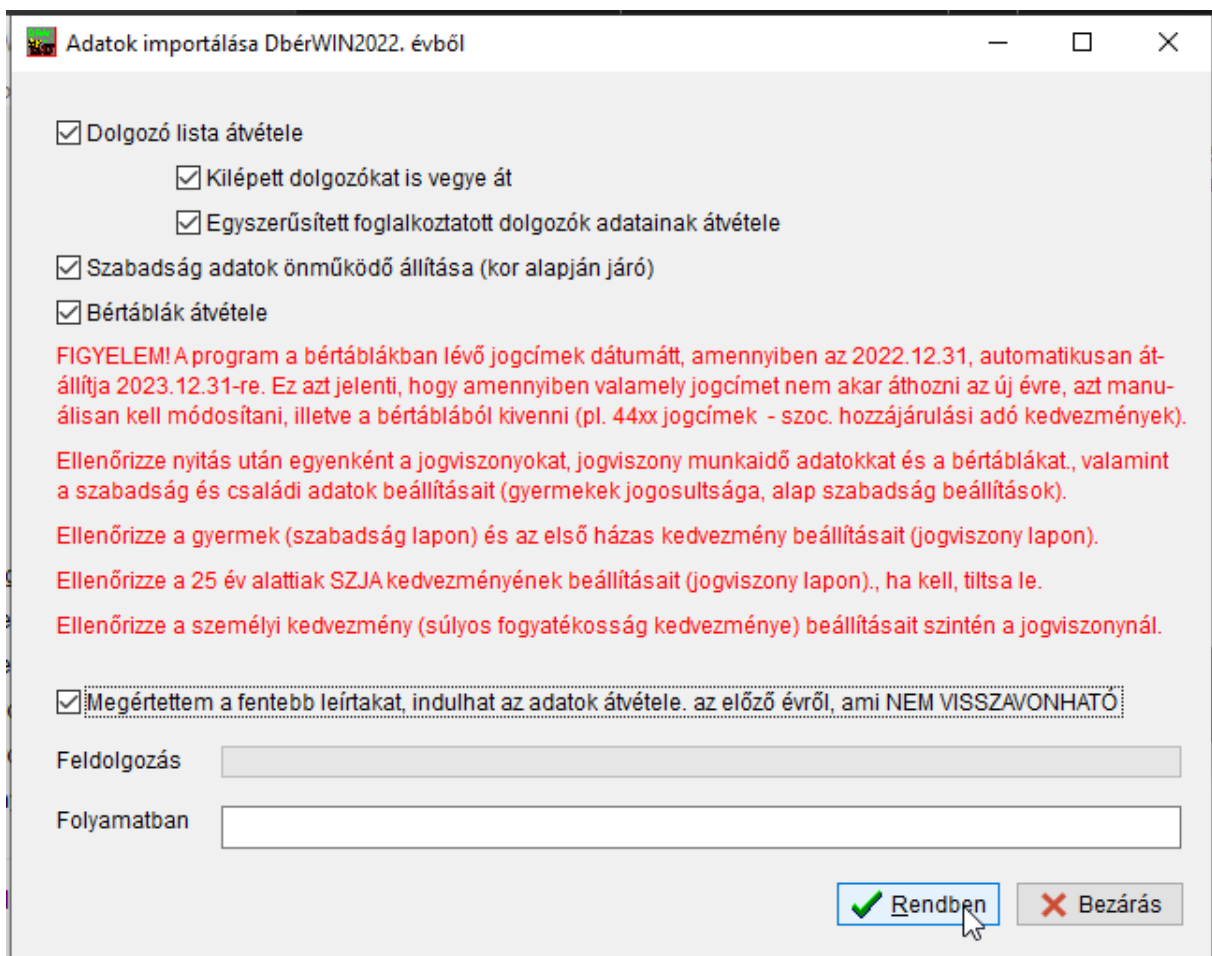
Adatok importálása DbérWIN2022. évből

Dolgozó lista átvétele

Kilépett dolgozókat is vegye át

Egyszerűsített foglalkoztatott dolgozók adatainak átvétele

Szabadság adatok önműködő állítása (kor alapján járó)

Bértáblák átvétele

FIGYELEM! A program a bértáblákban lévő jogcímek dátumátt, amennyiben az 2022.12.31, automatikusan átállítja 2023.12.31-re. Ez azt jelenti, hogy amennyiben valamely jogcímet nem akar áthozni az új évre, azt manuálisan kell módosítani, illetve a bértáblából kivenni (pl. 44xx jogcímek - szoc. hozzájárulási adó kedvezmények).

Ellenőrizze nyitás után egyenként a jogviszonyokat, jogviszony munkaidő adatokkat és a bértáblákat., valamint a szabadság és családi adatok beállításait (gyermekek jogosultsága, alap szabadság beállítások).

Ellenőrizze a gyermek (szabadság lapon) és az első házas kedvezmény beállításait (jogviszony lapon).

Ellenőrizze a 25 év alattiak SZJA kedvezményének beállításait (jogviszony lapon)., ha kell, tiltsa le.

Ellenőrizze a személyi kedvezmény (súlyos fogyatékosság kedvezménye) beállításait szintén a jogviszonynál.

Megértettem a fentebb leírtakat, indulhat az adatok átvétele. az előző évről, ami NEM VISSZAVONHATÓ

Feldolgozás

Folyamatban

Rendben

Bezárás